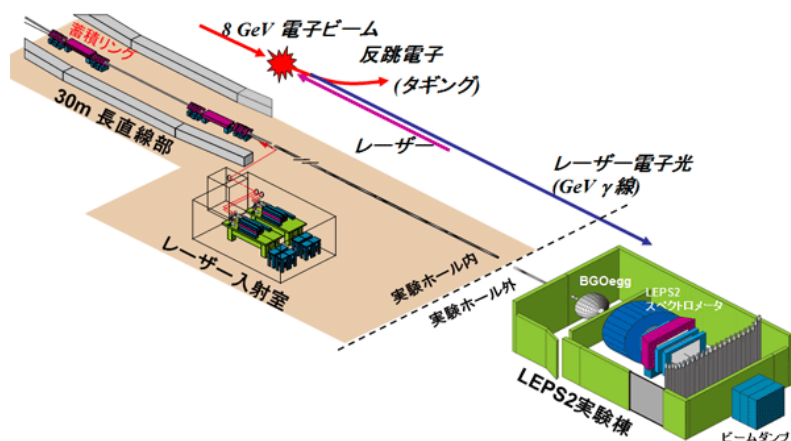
蓄積リング

8 GeV 電子ビーム

反跳電子

(タギング)

30m 長直線部

レーザー

レーザー電子光

(GeV $\gamma$線)

レーザー入射室

実験ホール内

実験ホール外

BGOegg

LEPS2
スペクトロメータ

LEPS2実験棟

ビームダンプ